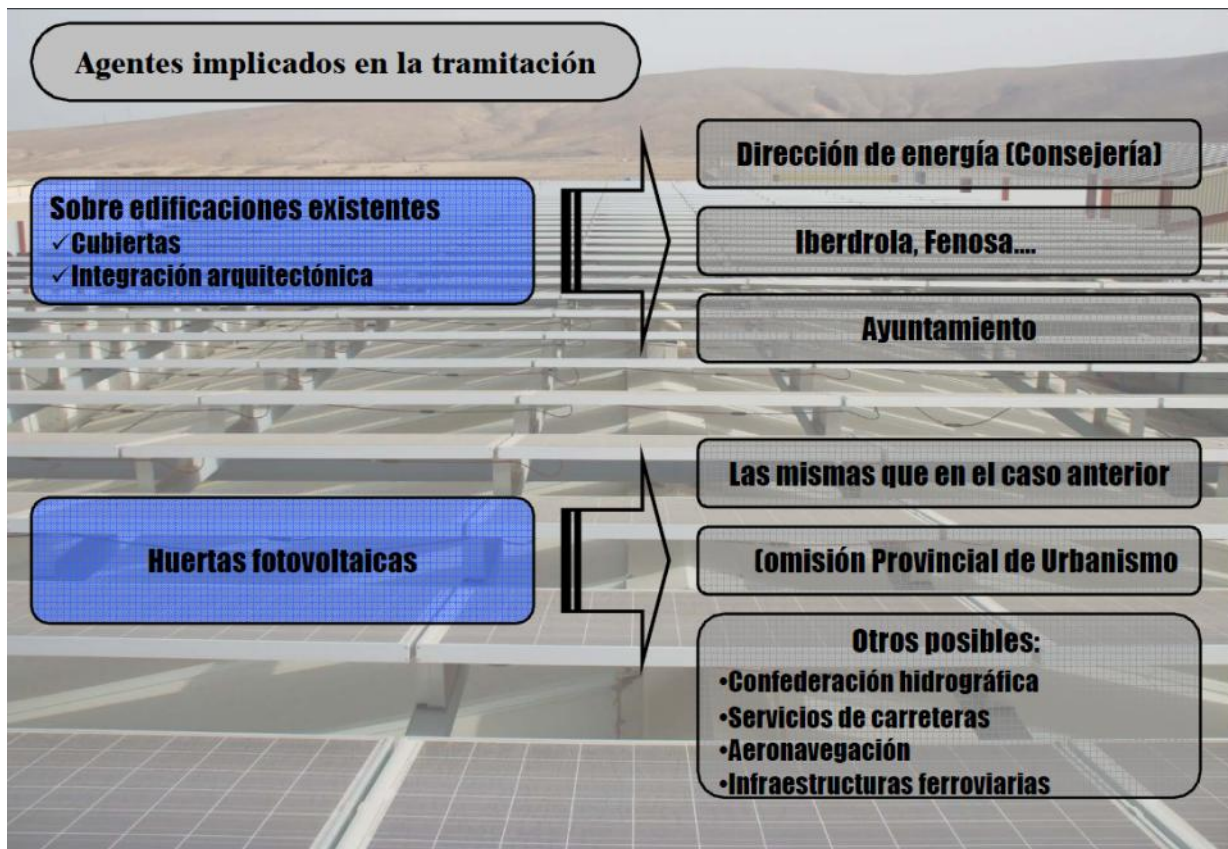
Agentes implicados en la tramitación

Sobre edificaciones existentes
✓Cubiertas
✓Integración arquitectónica

Dirección de energía (Consejería)

Iberdrola, Fenosa....

Ayuntamiento

Huertas fotovoltaicas

Las mismas que en el caso anterior

(omisión Provincial de Urbanismo

Otros posibles:
•Confederación hidrográfica
•Servicios de carreteras
•Aeronavegación
•Infraestructuras ferroviarias